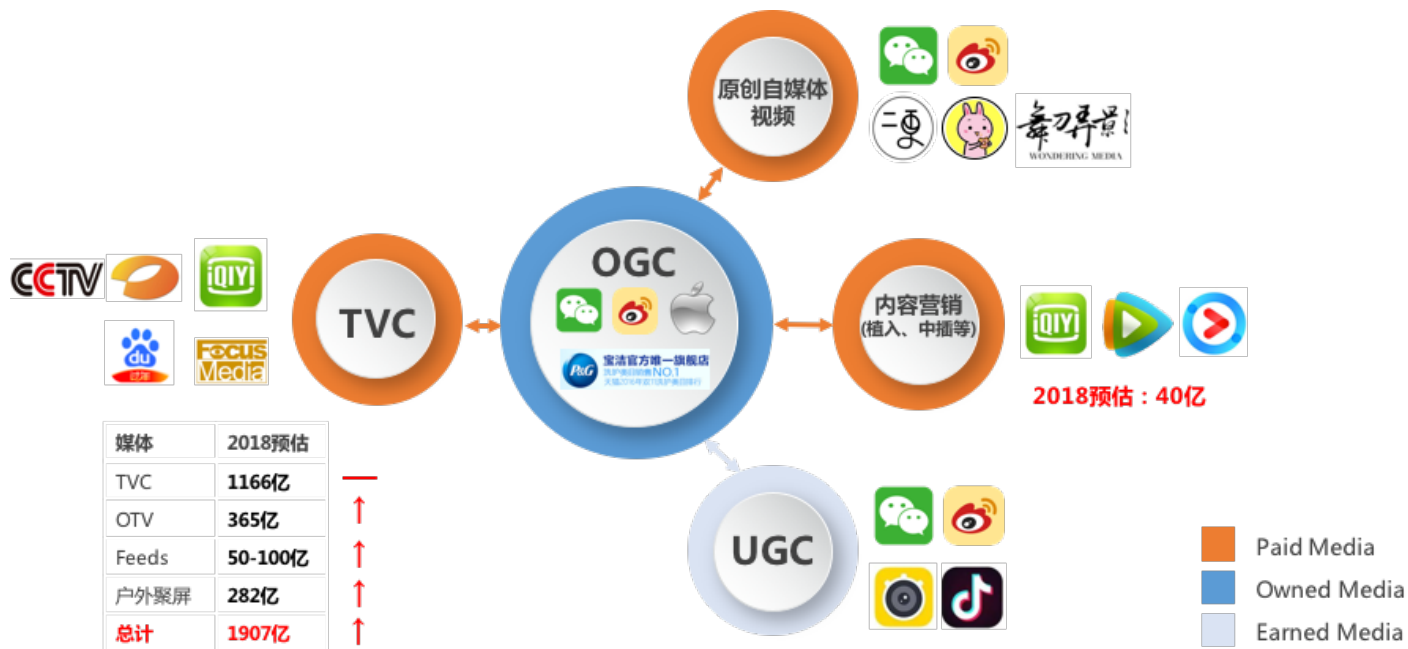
原创自媒体视频

WONDERING MEDIA

CCTV

iQIYI

du

FOCUS Media

TVC

OGC

P&G 宝洁官方唯一旗舰店 洗护用品销售NO.1 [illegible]

内容营销 (植入、中插等)

iQIYI

2018预估：40亿

| 媒体 | 2018预估 |
|---|---|
| TVC | 1166亿 |
| OTV | 365亿 |
| Feeds | 50-100亿 |
| 户外聚屏 | 282亿 |
| 总计 | 1907亿 |

UGC

Paid Media
Owned Media
Earned Media